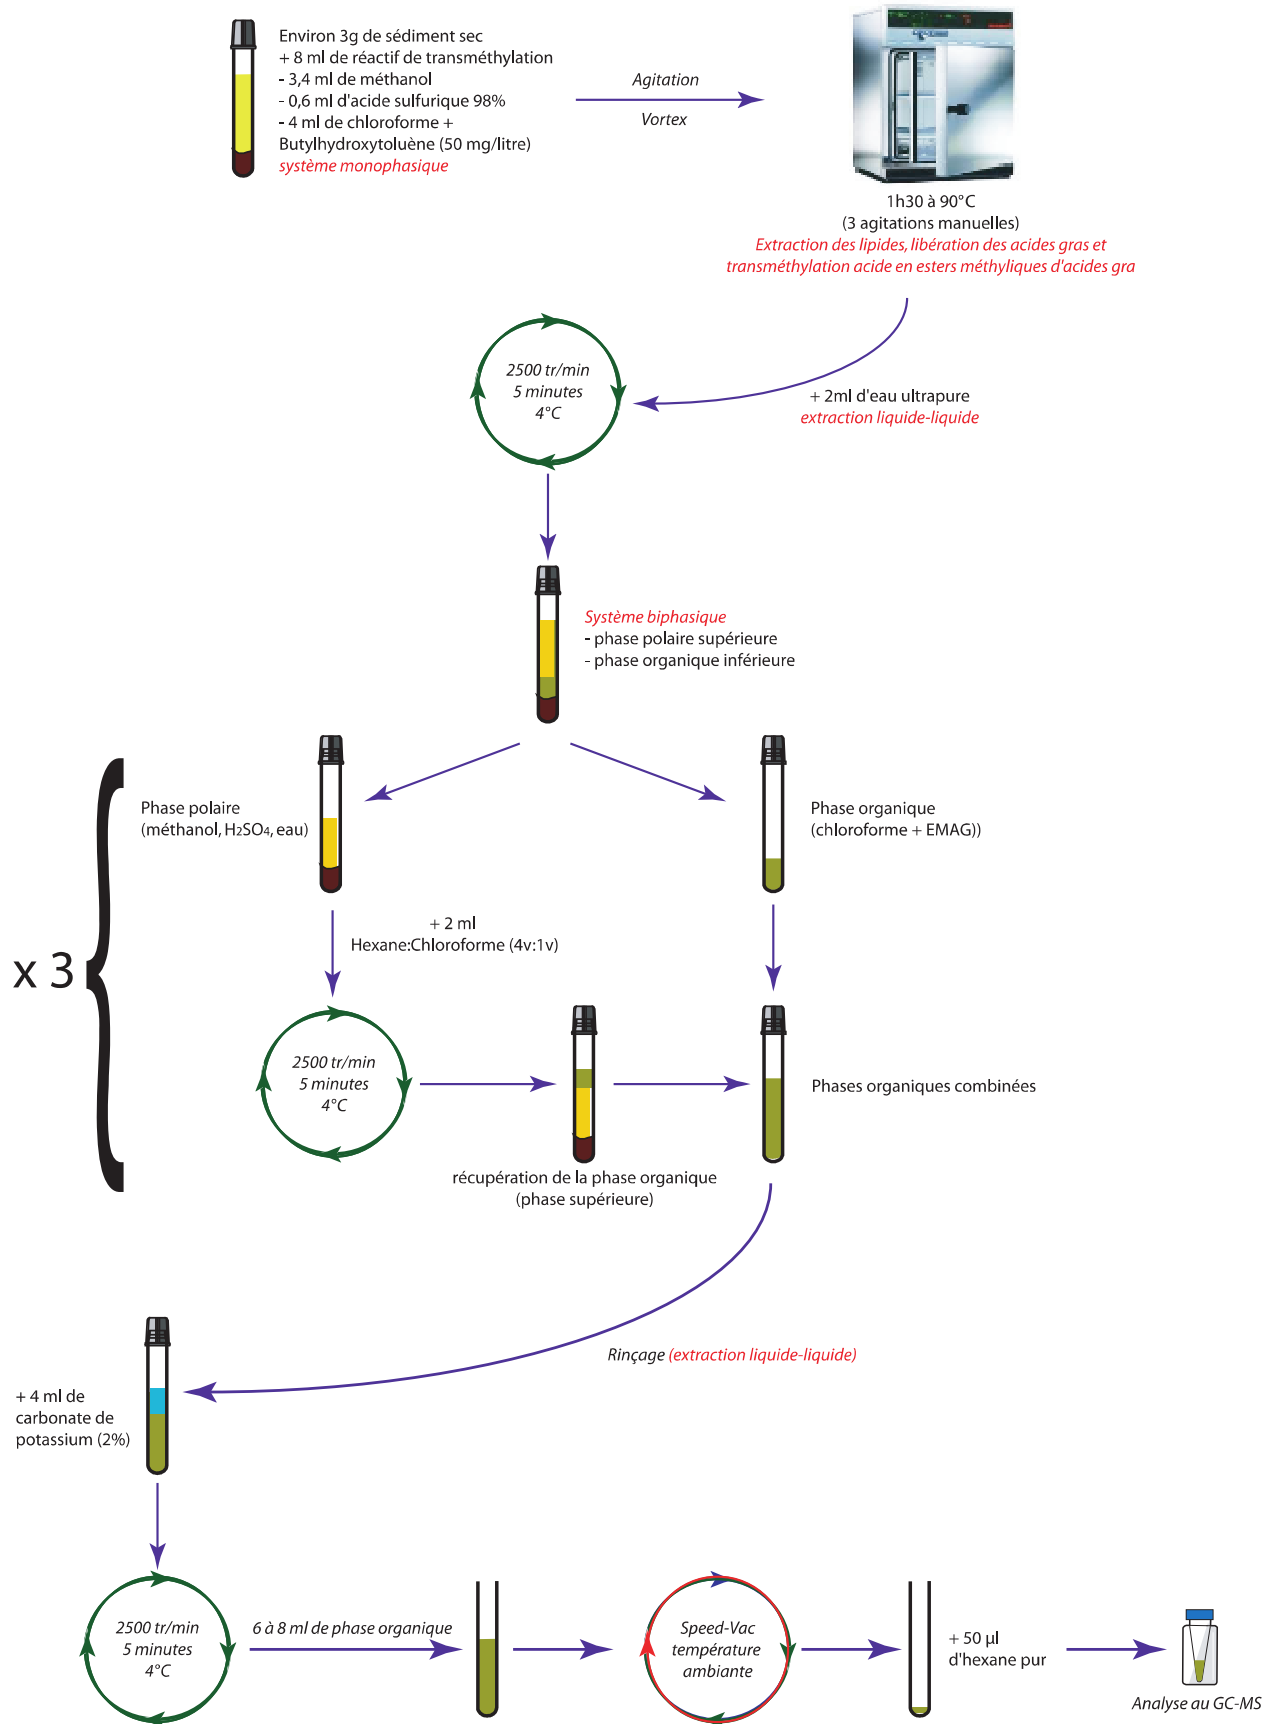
Environ 3g de sédiment sec
+ 8 ml de réactif de transméthylation
- 3,4 ml de méthanol
- 0,6 ml d'acide sulfurique 98%
- 4 ml de chloroforme +
Butylhydroxytoluène (50 mg/litre)
système monophasique

Agitation

Vortex

1h30 à 90°C
(3 agitations manuelles)
Extraction des lipides, libération des acides gras et transméthylation acide en esters méthyliques d'acides gra

2500 tr/min
5 minutes
4°C

+ 2ml d'eau ultrapure
extraction liquide-liquide

Système biphasique
- phase polaire supérieure
- phase organique inférieure

Phase polaire
(méthanol, $H_2SO_4$, eau)

Phase organique
(chloroforme + EMAG))

x 3

+ 2 ml
Hexane:Chloroforme (4v:1v)

2500 tr/min
5 minutes
4°C

Phases organiques combinées

récupération de la phase organique
(phase supérieure)

Rinçage (extraction liquide-liquide)

+ 4 ml de carbonate de potassium (2%)

2500 tr/min
5 minutes
4°C

6 à 8 ml de phase organique

Speed-Vac
température ambiante

+ 50 µl
d'hexane pur

Analyse au GC-MS